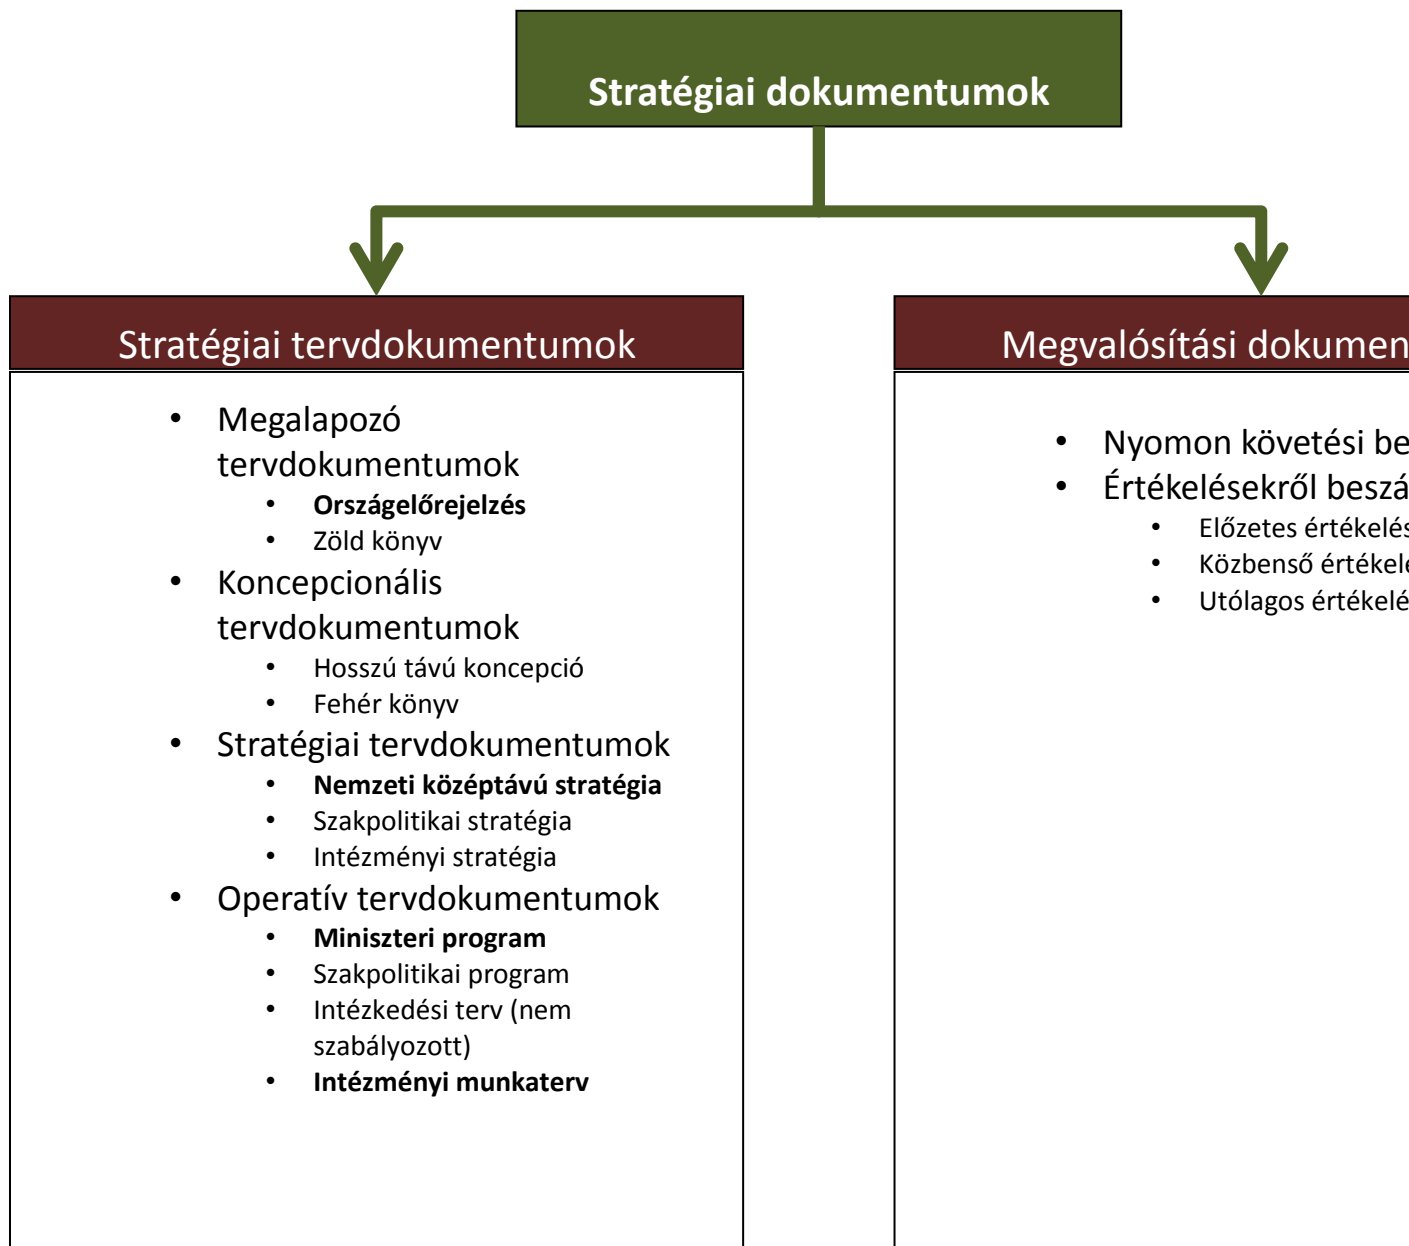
Stratégiai dokumentumok

Stratégiai tervdokumentumok

- Megalapozó tervdokumentumok
  - **Országelőrejelzés**
  - Zöld könyv
- Koncepcionális tervdokumentumok
  - Hosszú távú koncepció
  - Fehér könyv
- Stratégiai tervdokumentumok
  - **Nemzeti középtávú stratégia**
  - Szakpolitikai stratégia
  - Intézményi stratégia
- Operatív tervdokumentumok
  - **Miniszteri program**
  - Szakpolitikai program
  - Intézkedési terv (nem szabályozott)
  - **Intézményi munkaterv**

Megvalósítási dokumen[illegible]

- Nyomon követési be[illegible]
- Értékelésekről beszá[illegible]
  - Előzetes értékelés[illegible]
  - Közbenső értékel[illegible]
  - Utólagos értékel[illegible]